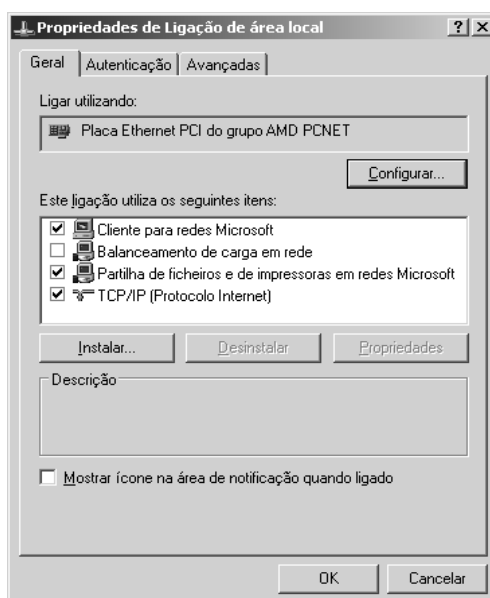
Propriedades de Ligação de área local ? X

Geral | Autenticação | Avançadas

Ligar utilizando:

Placa Ethernet PCI do grupo AMD PCNET

Configurar...

Este ligação utiliza os seguintes itens:

☑ Cliente para redes Microsoft
☐ Balanceamento de carga em rede
☑ Partilha de ficheiros e de impressoras em redes Microsoft
☑ TCP/IP (Protocolo Internet)

Instalar... | Desinstalar | Propriedades

Descrição

☐ Mostrar ícone na área de notificação quando ligado

OK | Cancelar